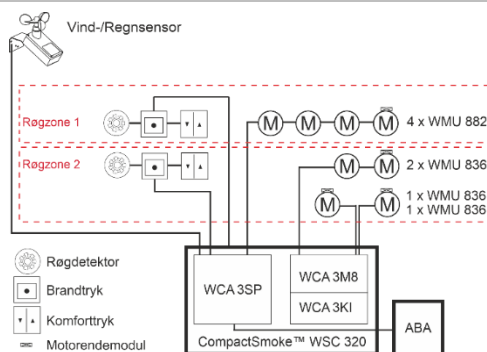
Vind-/Regnsensor

Røgzone 1

M M M M 4 x WMU 882

Røgzone 2

M M 2 x WMU 836

M M 1 x WMU 836
1 x WMU 836

Røgdetektor

Brandtryk

Komforttryk

Motorendemodul

WCA 3SP

WCA 3M8

WCA 3KI

ABA

CompactSmoke™ WSC 320